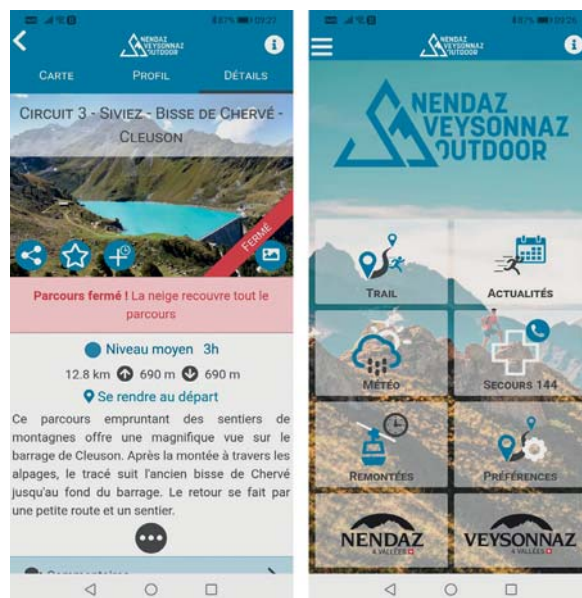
NENDAZ VEYSONNAZ OUTDOOR

CARTE PROFIL DÉTAILS

CIRCUIT 3 - SIVIEZ - BISSE DE CHERVÉ - CLEUSON

FERMÉ

**Parcours fermé !** La neige recouvre tout le parcours

Niveau moyen 3h

12.8 km 690 m 690 m

Se rendre au départ

Ce parcours empruntant des sentiers de montagnes offre une magnifique vue sur le barrage de Cleuson. Après la montée à travers les alpages, le tracé suit l'ancien bisse de Chervé jusqu'au fond du barrage. Le retour se fait par une petite route et un sentier.

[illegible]

NENDAZ VEYSONNAZ OUTDOOR

NENDAZ VEYSONNAZ OUTDOOR

TRAIL

ACTUALITÉS

MÉTÉO

SECOURS 144

REMONTÉES

PRÉFÉRENCES

NENDAZ 4 VALLÉES

VEYSONNAZ 4 VALLÉES